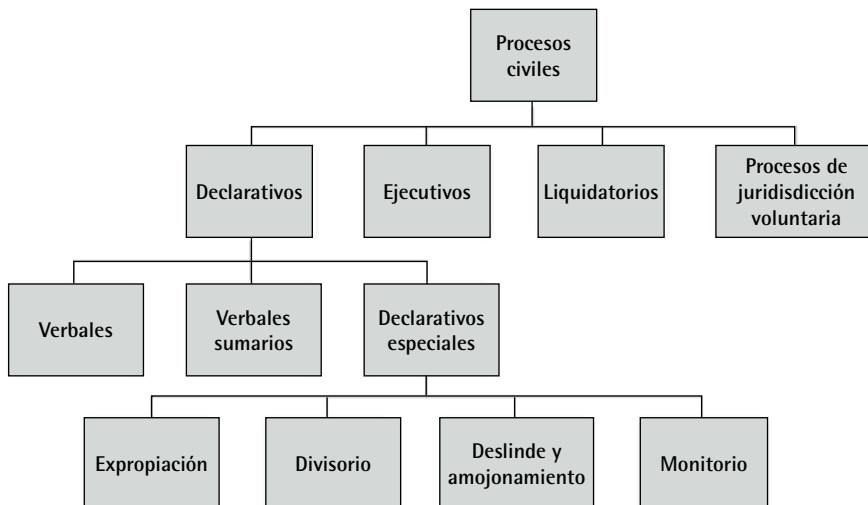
Procesos civiles

Declarativos

Ejecutivos

Liquidatorios

Procesos de juridisdicción voluntaria

Verbales

Verbales sumarios

Declarativos especiales

Expropiación

Divisorio

Deslinde y amojonamiento

Monitorio